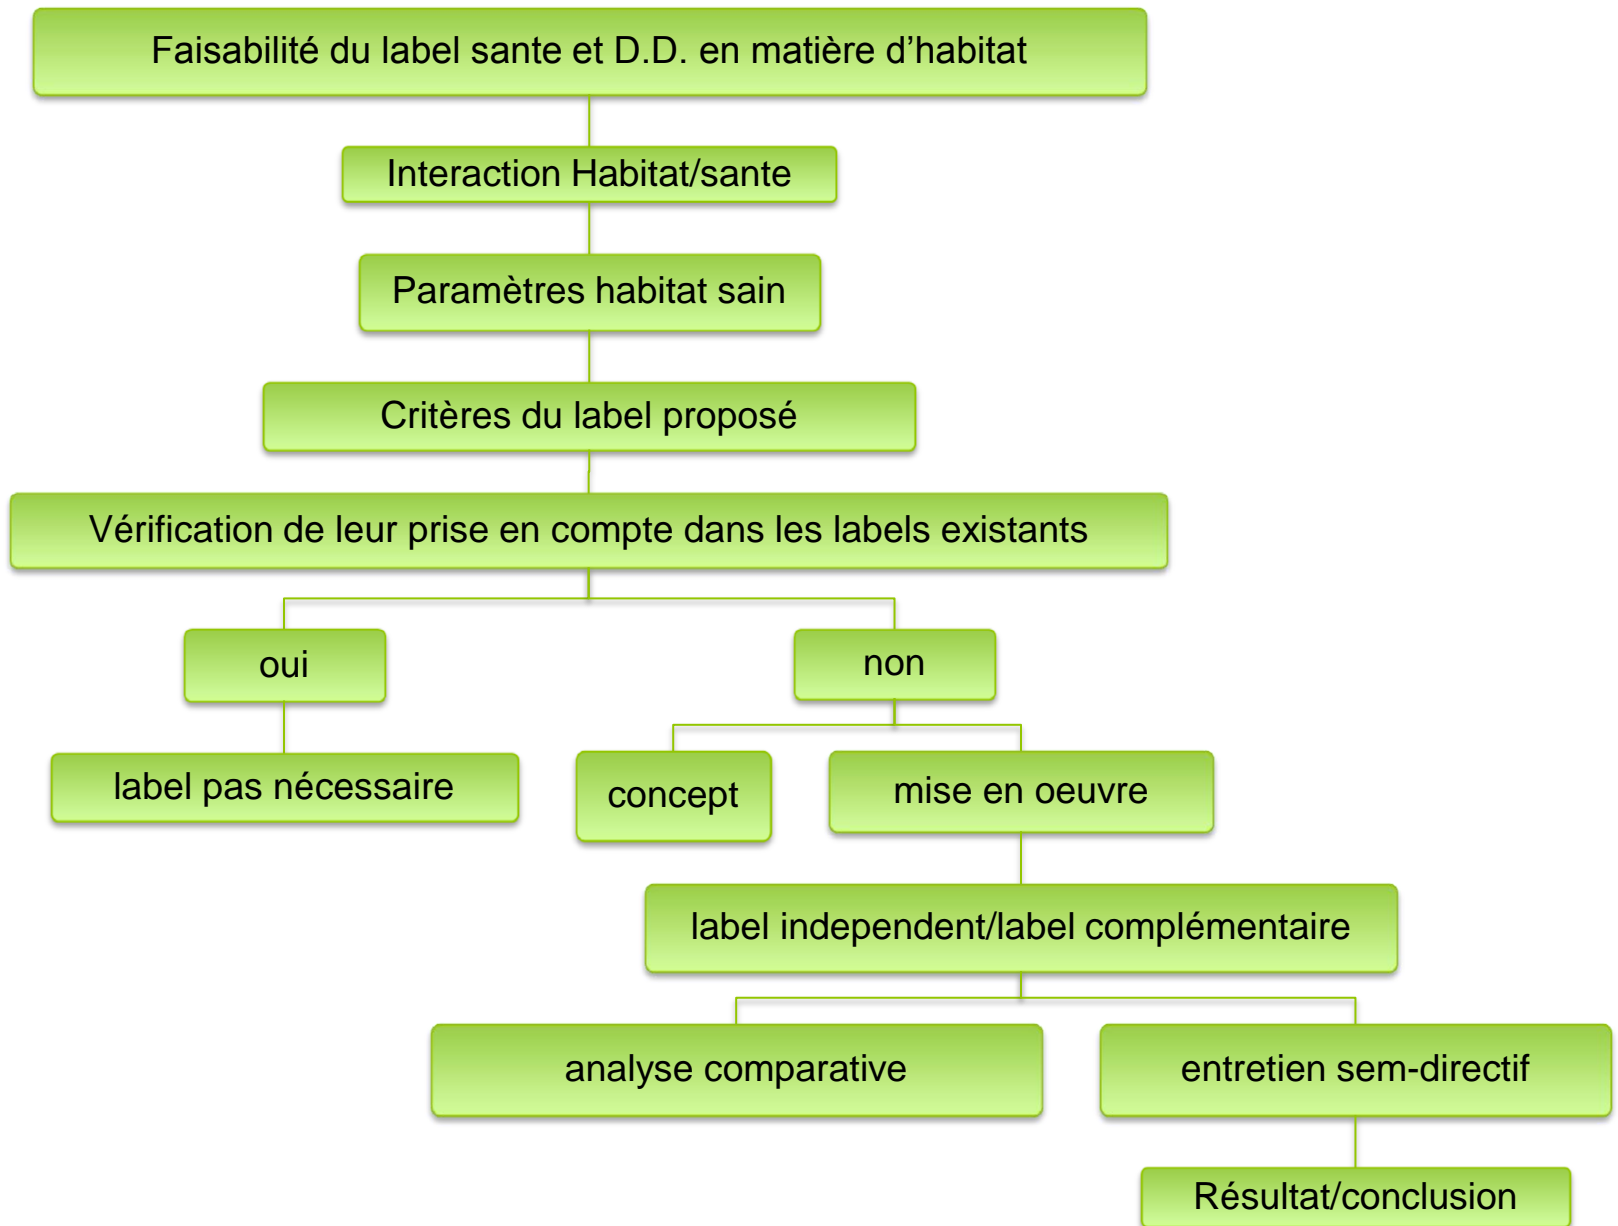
Faisabilité du label sante et D.D. en matière d’habitat

Interaction Habitat/sante

Paramètres habitat sain

Critères du label proposé

Vérification de leur prise en compte dans les labels existants

oui

non

label pas nécessaire

concept

mise en oeuvre

label independent/label complémentaire

analyse comparative

entretien sem-directif

Résultat/conclusion